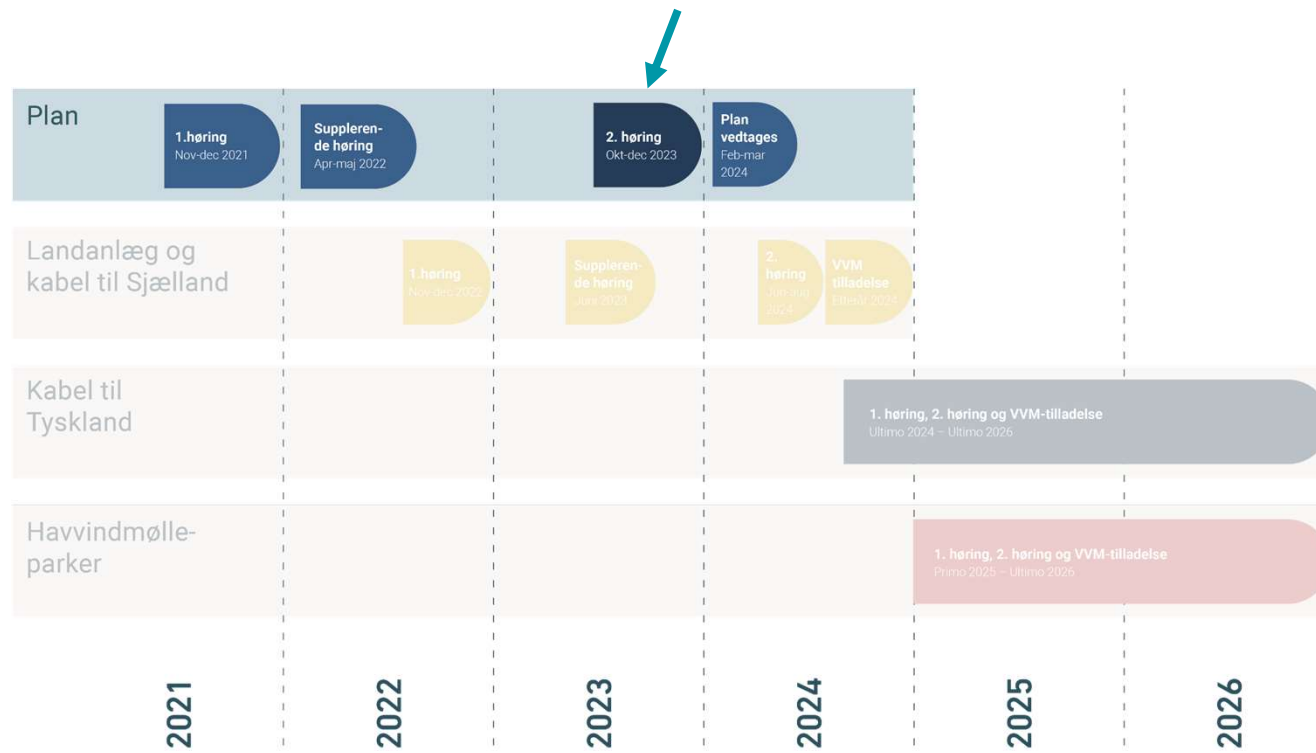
Plan

1.høring
Nov-dec 2021

Supplerende høring
Apr-maj 2022

2. høring
Okt-dec 2023

Plan vedtages
Feb-mar 2024

Landanlæg og kabel til Sjælland

1.høring
Nov-dec 2022

Supplerende høring
Juni 2023

2. høring
Jun-jul 2024

VVM tilladelse
Efterår 2024

Kabel til Tyskland

1. høring, 2. høring og VVM-tilladelse
Ultimo 2024 – Ultimo 2026

Havvindmølleparker

1. høring, 2. høring og VVM-tilladelse
Primo 2025 – Ultimo 2026

2021
2022
2023
2024
2025
2026